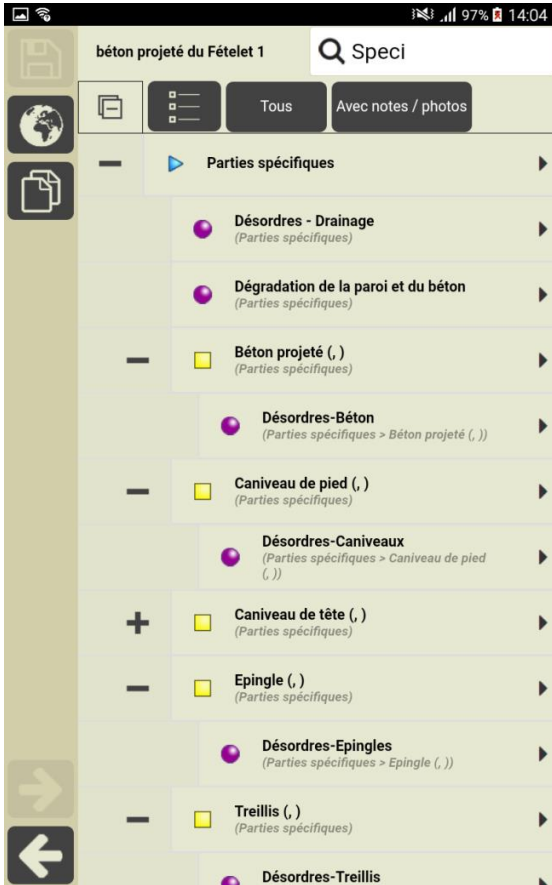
97% 14:04

béton projeté du Fételet 1

Speci

Tous

Avec notes / photos

Parties spécifiques

Désordres - Drainage
(Parties spécifiques)

Dégradation de la paroi et du béton
(Parties spécifiques)

Béton projeté (, )
(Parties spécifiques)

Désordres-Béton
(Parties spécifiques > Béton projeté (, ))

Caniveau de pied (, )
(Parties spécifiques)

Désordres-Caniveaux
(Parties spécifiques > Caniveau de pied (, ))

Caniveau de tête (, )
(Parties spécifiques)

Epingle (, )
(Parties spécifiques)

Désordres-Epingles
(Parties spécifiques > Epingle (, ))

Treillis (, )
(Parties spécifiques)

Désordres-Treillis